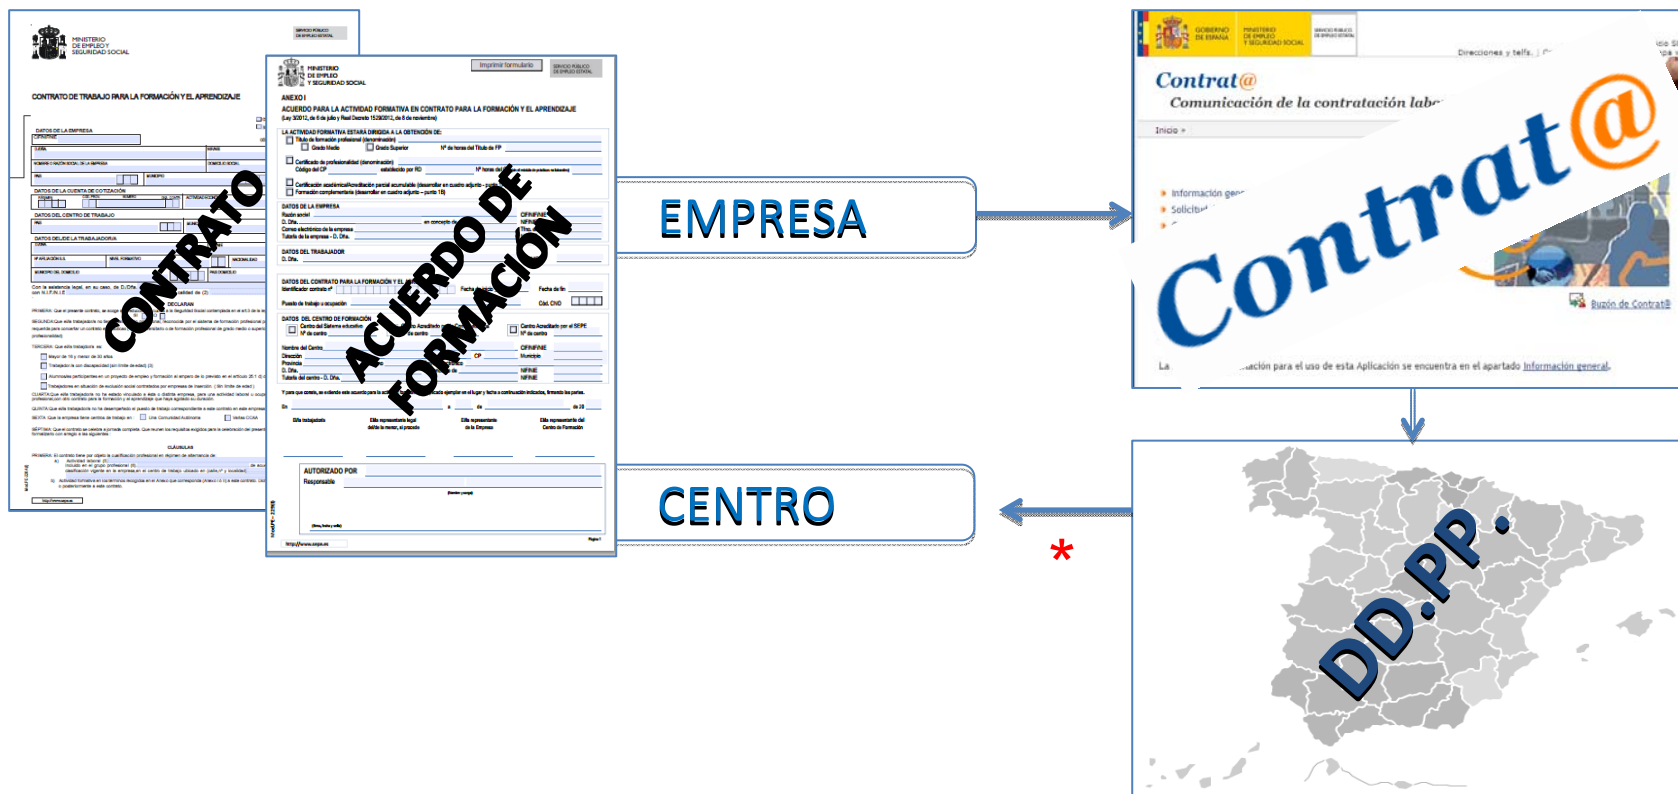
MINISTERIO DE EMPLEO Y SEGURIDAD SOCIAL

CONTRATO DE TRABAJO PARA LA FORMACIÓN Y EL APRENDIZAJE

CONTRATO

MINISTERIO DE EMPLEO Y SEGURIDAD SOCIAL

Imprimir formulario

ANEXO I

ACUERDO PARA LA ACTIVIDAD FORMATIVA EN CONTRATO PARA LA FORMACIÓN Y EL APRENDIZAJE

ACUERDO DE FORMACIÓN

EMPRESA

CENTRO

*

GOBIERNO DE ESPAÑA MINISTERIO DE EMPLEO Y SEGURIDAD SOCIAL

Contrat@

Comunicación de la contratación lab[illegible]

Inicio »

Información gen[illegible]

Solicit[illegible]

Contrat@

Buzón de Contrat@

La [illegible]ación para el uso de esta Aplicación se encuentra en el apartado Información general.

DD.PP.